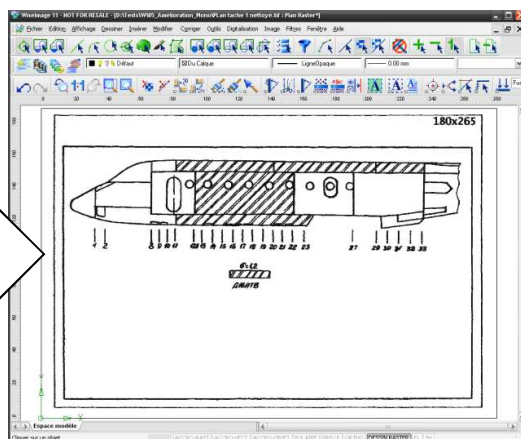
WiseImage 11 - NOT FOR RESALE - [D:\Tests\WI05_Amélioration_Mono\Plan tache 1 nettoyé.tif : Plan Raster*]

Fichier Edition Affichage Dessiner Insérer Modifier Corriger Outils Digitalisation Image Filtres Fenêtre Aide

Défaut
Du Calque
LigneOpaque
0.00 mm

0 20 40 60 80 100 120 140 160 180 200 220 240 260 280

180x265

1 2 8 9 10 11 12 13 14 15 16 17 18 19 20 21 22 23 27 29 30 31 32 33

б:12
ДМАТВ

Espace modèle

Cliquer sur un objet